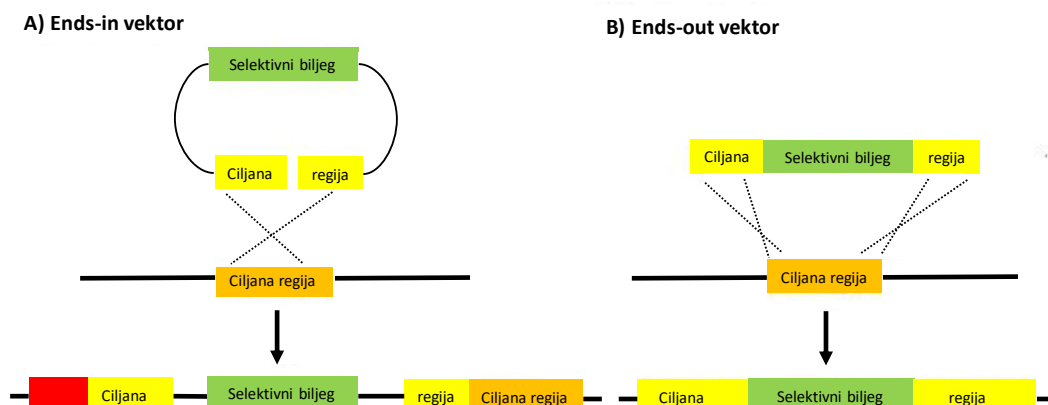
A) Ends-in vektor

Selektivni biljeg

Ciljana

regija

Ciljana regija

Ciljana

Selektivni biljeg

regija

Ciljana regija

B) Ends-out vektor

Ciljana

Selektivni biljeg

regija

Ciljana regija

Ciljana

Selektivni biljeg

regija